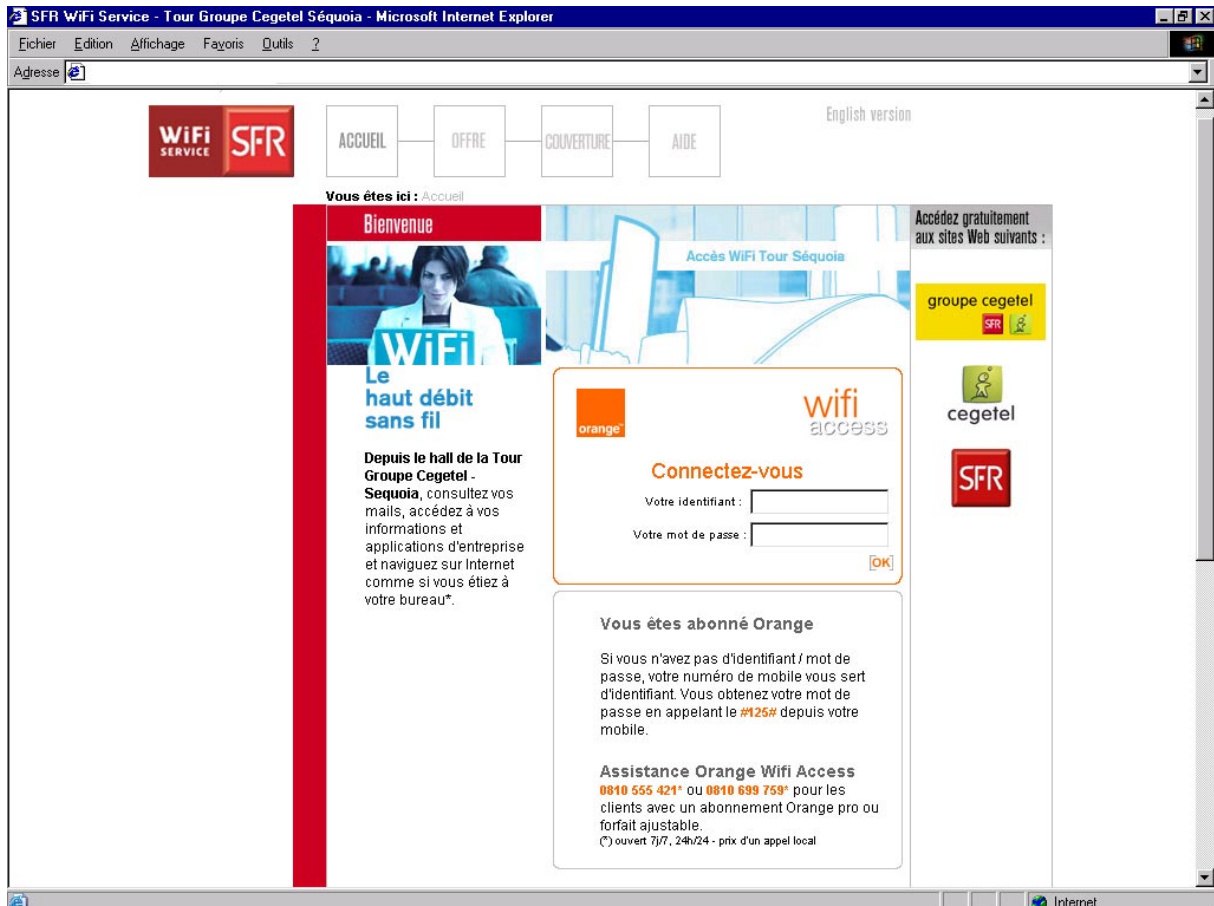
SFR WiFi Service - Tour Groupe Cegetel Séquoia - Microsoft Internet Explorer

Fichier Edition Affichage Favoris Outils ?

Adresse

WiFi SERVICE SFR

ACCUEIL OFFRE COUVERTURE AIDE

English version

Vous êtes ici : Accueil

Bienvenue

Accès WiFi Tour Séquoia

WiFi

Le haut débit sans fil

Depuis le hall de la Tour Groupe Cegetel - Sequoia, consultez vos mails, accédez à vos informations et applications d'entreprise et naviguez sur Internet comme si vous étiez à votre bureau*.

orange

wifi access

Connectez-vous

Votre identifiant :

Votre mot de passe :

OK

Vous êtes abonné Orange

Si vous n'avez pas d'identifiant / mot de passe, votre numéro de mobile vous sert d'identifiant. Vous obtenez votre mot de passe en appelant le #125# depuis votre mobile.

Assistance Orange Wifi Access

0810 555 421* ou 0810 699 759* pour les clients avec un abonnement Orange pro ou forfait ajustable.

(*) ouvert 7j/7, 24h/24 - prix d'un appel local

Accédez gratuitement aux sites Web suivants :

groupe cegetel

SFR

cegetel

SFR

Internet